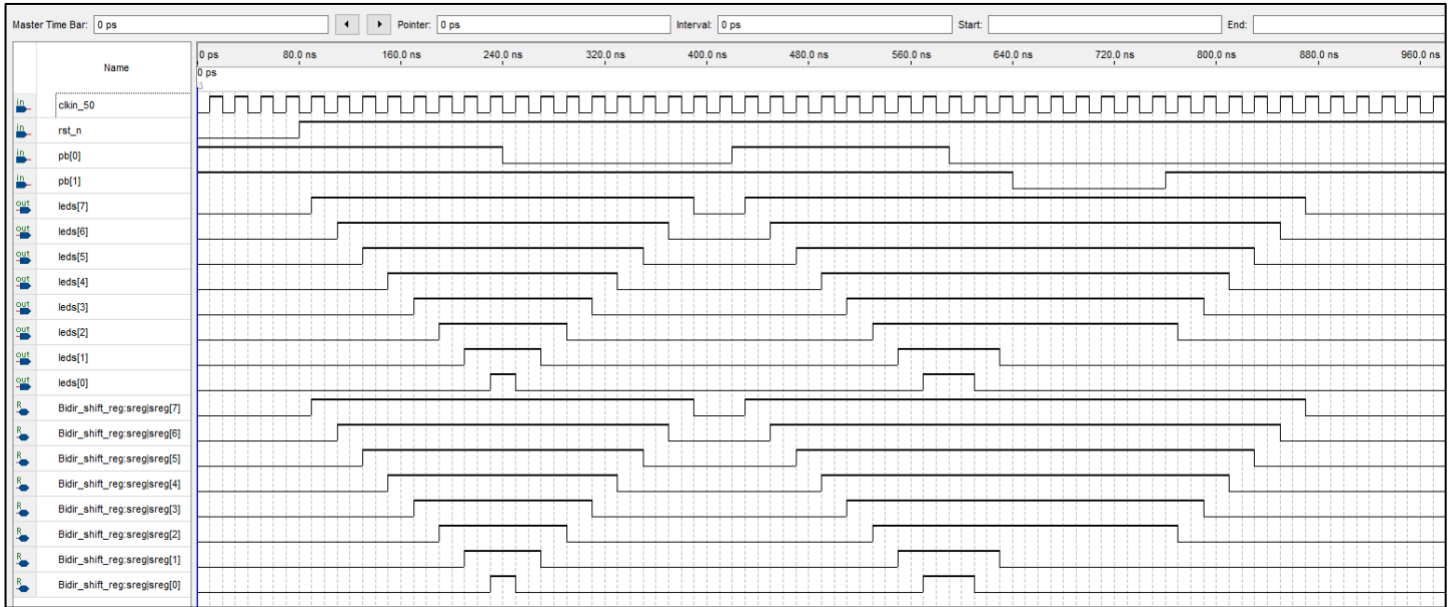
Master Time Bar: 0 ps ◀ ▶ Pointer: 0 ps Interval: 0 ps Start: End:

Name

0 ps 80.0 ns 160.0 ns 240.0 ns 320.0 ns 400.0 ns 480.0 ns 560.0 ns 640.0 ns 720.0 ns 800.0 ns 880.0 ns 960.0 ns

0 ps

in clkin_50
in rst_n
in pb[0]
in pb[1]
out leds[7]
out leds[6]
out leds[5]
out leds[4]
out leds[3]
out leds[2]
out leds[1]
out leds[0]
R Bidir_shift_reg:sreg|sreg[7]
R Bidir_shift_reg:sreg|sreg[6]
R Bidir_shift_reg:sreg|sreg[5]
R Bidir_shift_reg:sreg|sreg[4]
R Bidir_shift_reg:sreg|sreg[3]
R Bidir_shift_reg:sreg|sreg[2]
R Bidir_shift_reg:sreg|sreg[1]
R Bidir_shift_reg:sreg|sreg[0]